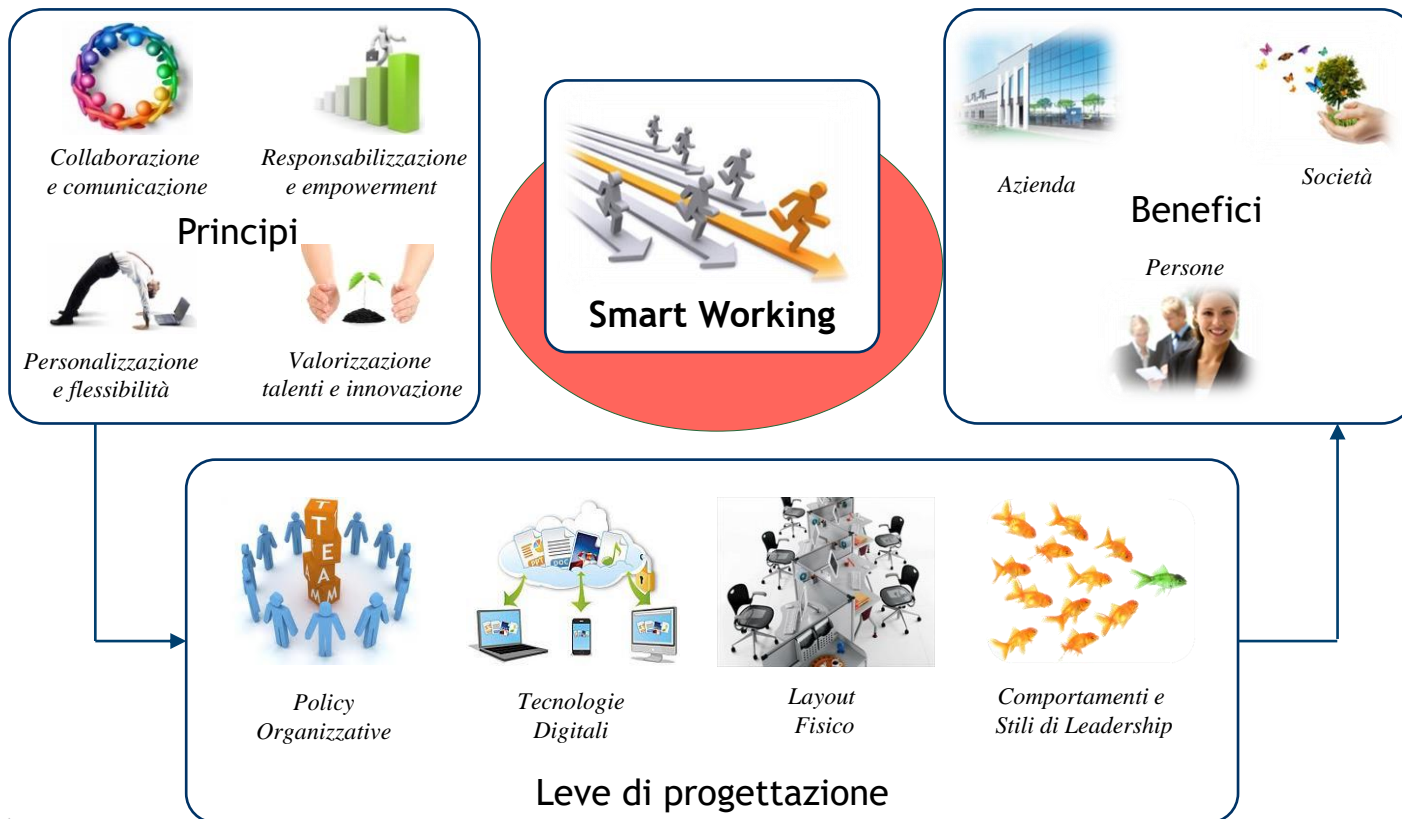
Collaborazione e comunicazione

Responsabilizzazione e empowerment

Principi

Personalizzazione e flessibilità

Valorizzazione talenti e innovazione

Smart Working

Azienda

Società

Benefici

Persone

TEAM

Policy Organizzative

Tecnologie Digitali

Layout Fisico

Comportamenti e Stili di Leadership

Leve di progettazione